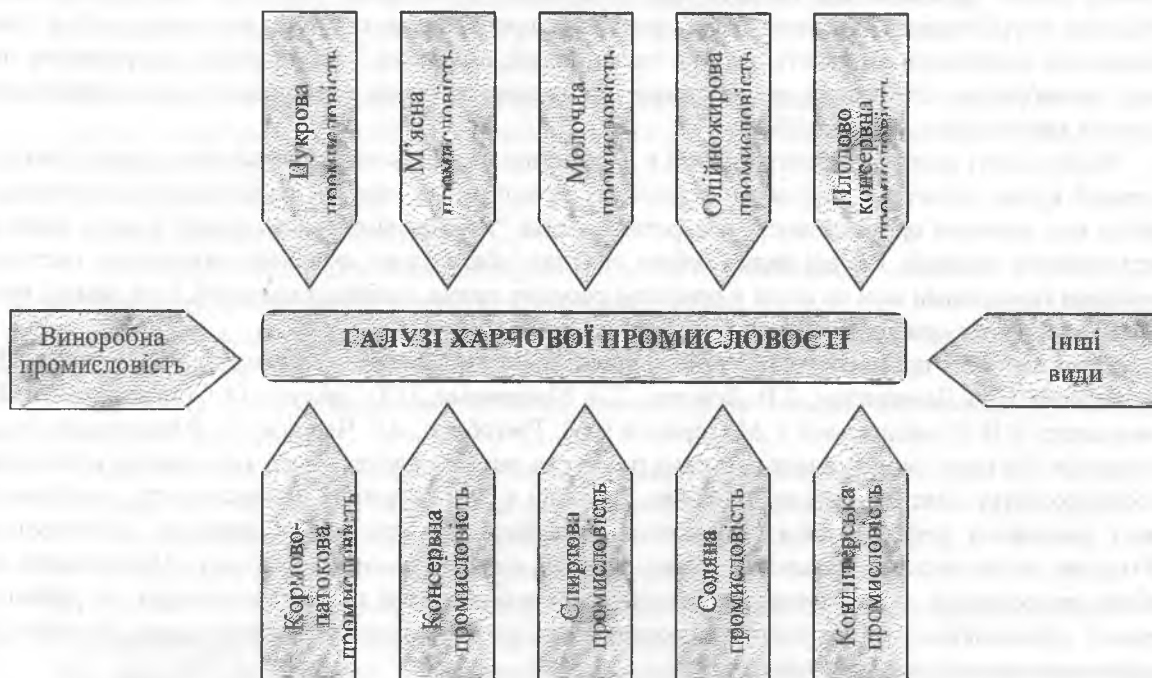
Цукрова промисловість

М'ясна промисловість

Молочна промисловість

Олійножирова промисловість

Плодово консервна промисловість

Виноробна промисловість

ГАЛУЗІ ХАРЧОВОЇ ПРОМИСЛОВОСТІ

Інші види

Кормово-патокова промисловість

Консервна промисловість

Спиртова промисловість

Соляна промисловість

Кондитерська промисловість